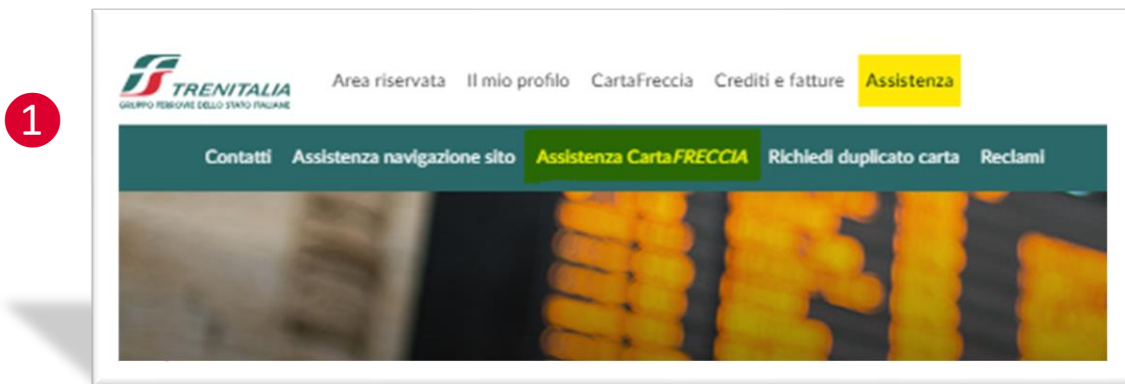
1

FS TRENITALIA
GRUPPO FERROVIE DELLO STATO ITALIANE

Area riservata Il mio profilo CartaFreccia Crediti e fatture Assistenza

Contatti Assistenza navigazione sito Assistenza CartaFRECCIA Richiedi duplicato carta Reclami